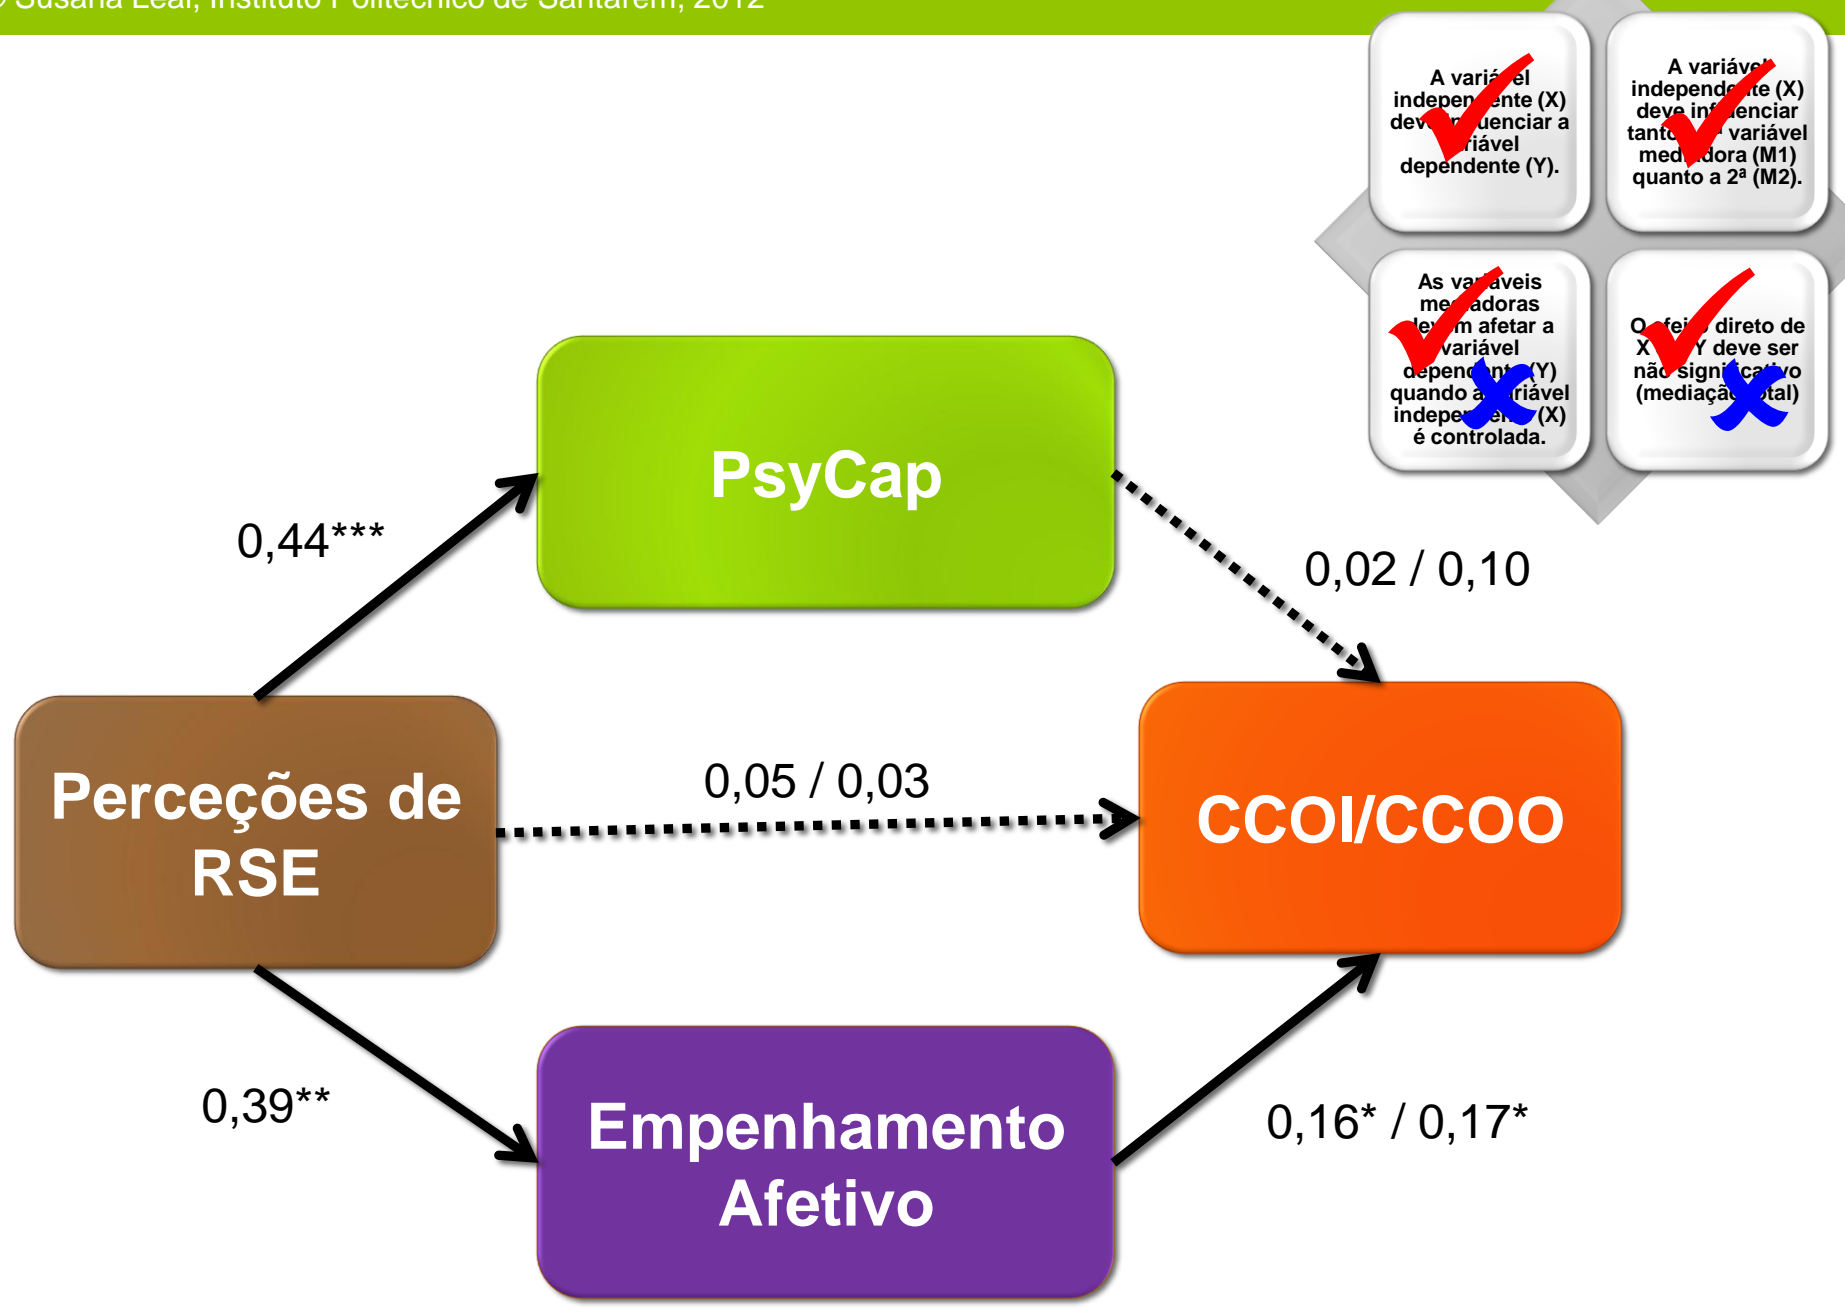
© Susana Leal, Instituto Politécnico de Santarém, 2012

A variável independente (X) deve influenciar a variável dependente (Y).

A variável independente (X) deve influenciar tanto a variável mediadora (M1) quanto a 2ª (M2).

As variáveis mediadoras devem afetar a variável dependente (Y) quando a variável independente (X) é controlada.

O efeito direto de X → Y deve ser não significativo (mediação total)

PsyCap

0,44***

0,02 / 0,10

Perceções de RSE

0,05 / 0,03

CCOI/CCOO

0,39**

Empenhamento Afetivo

0,16* / 0,17*